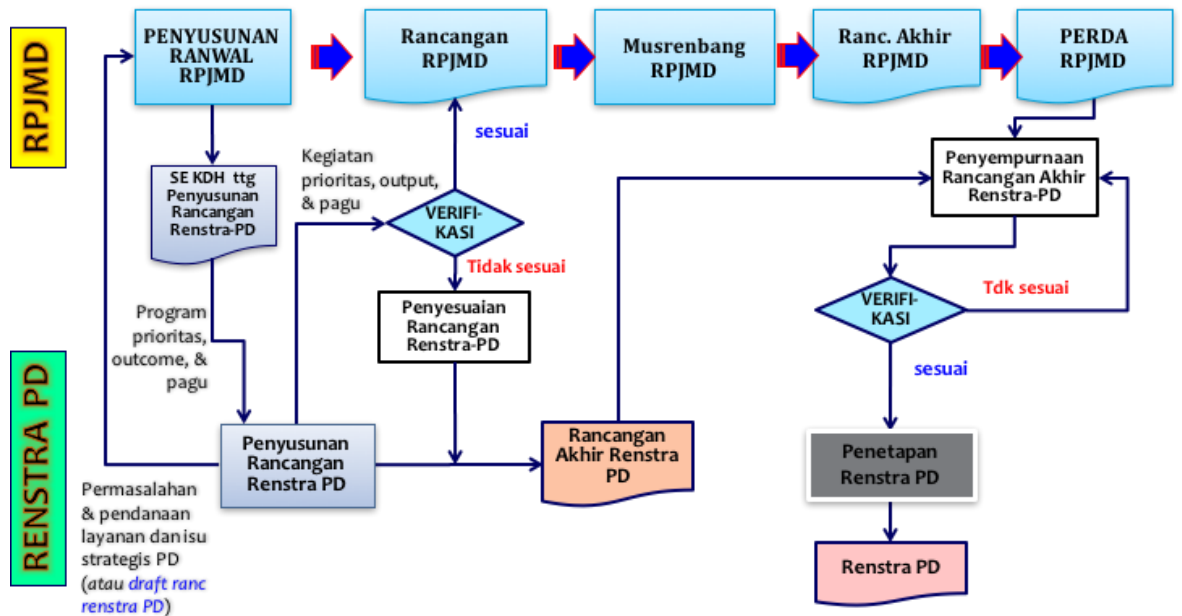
RPJMD

PENYUSUNAN RANWAL RPJMD

Rancangan RPJMD

Musrenbang RPJMD

Ranc. Akhir RPJMD

PERDA RPJMD

SE KDH ttg Penyusunan Rancangan Renstra-PD

Kegiatan prioritas, output, & pagu

sesuai

VERIFI-KASI

Tidak sesuai

Penyesuaian Rancangan Renstra-PD

Penyempurnaan Rancangan Akhir Renstra-PD

VERIFI-KASI

Tdk sesuai

sesuai

Program prioritas, outcome, & pagu

RENSTRA PD

Penyusunan Rancangan Renstra PD

Rancangan Akhir Renstra PD

Penetapan Renstra PD

Renstra PD

Permasalahan & pendanaan layanan dan isu strategis PD (atau draft ranc renstra PD)